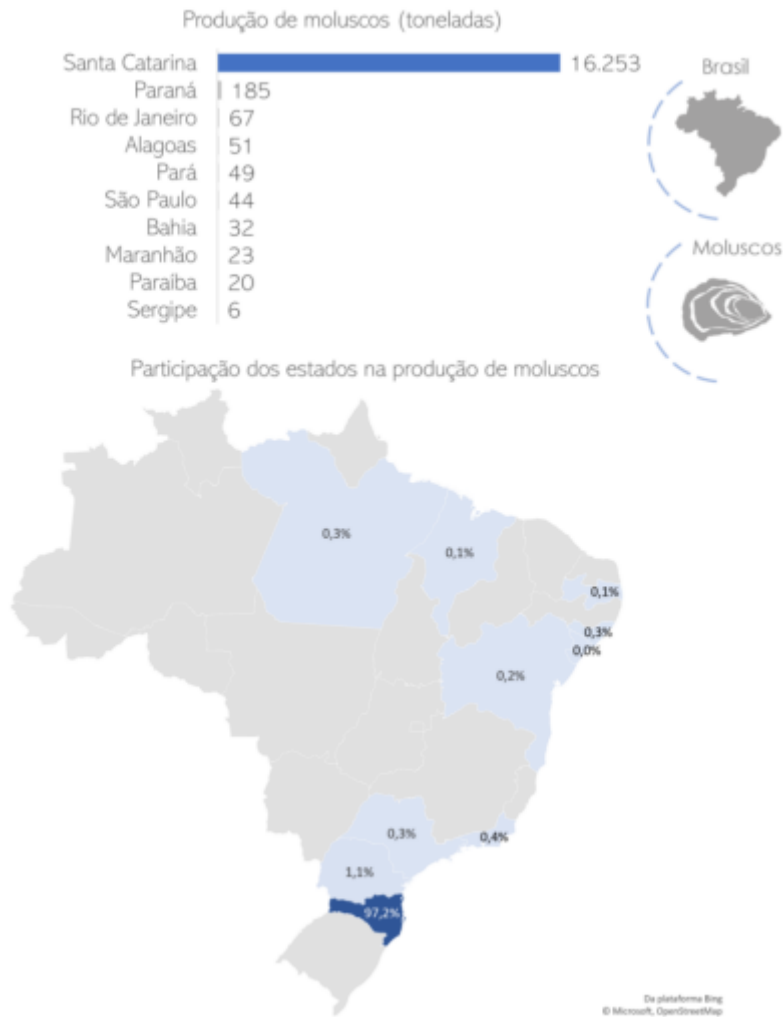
Produção de moluscos (toneladas)

| Estado | Toneladas |
|---|---|
| Santa Catarina | 16.253 |
| Paraná | 185 |
| Rio de Janeiro | 67 |
| Alagoas | 51 |
| Pará | 49 |
| São Paulo | 44 |
| Bahia | 32 |
| Maranhão | 23 |
| Paraíba | 20 |
| Sergipe | 6 |

Brasil

Moluscos

Participação dos estados na produção de moluscos

0,3%
0,1%
0,1%
0,3%
0,0%
0,2%
0,3%
0,4%
1,1%
97,2%

Da plataforma Bing
© Microsoft, OpenStreetMap